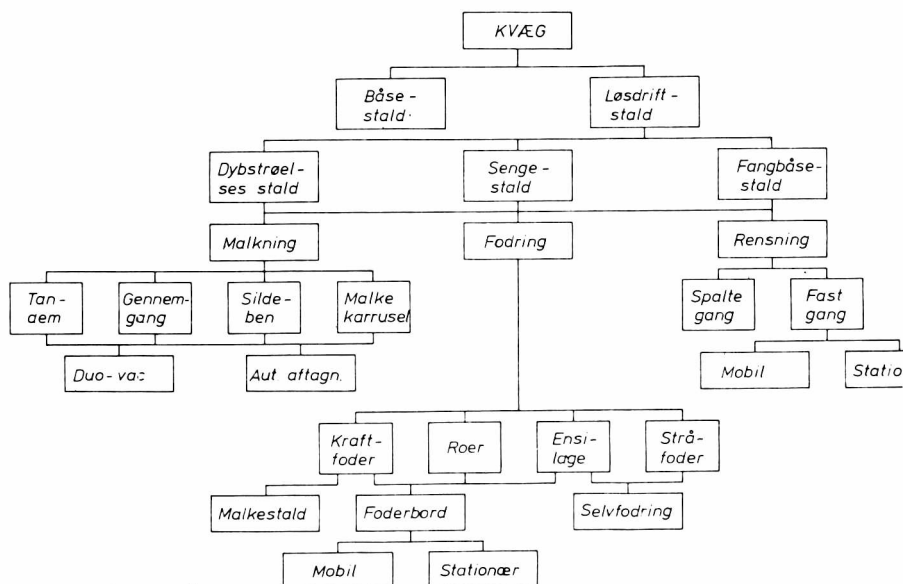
KVÆG

Båsestald·

Løsdriftstald

Dybstrøelses stald

Sengestald

Fangbåsestald

Malkning

Fodring

Rensning

Tanaem

Gennemgang

Sildeben

Malke karrusel

Spalte gang

Fast gang

Duo-vac

Aut aftagn.

Mobil

Statio

Kraftfoder

Roer

Ensilage

Stråfoder

Malkestald

Foderbord

Selvfodring

Mobil

Stationær